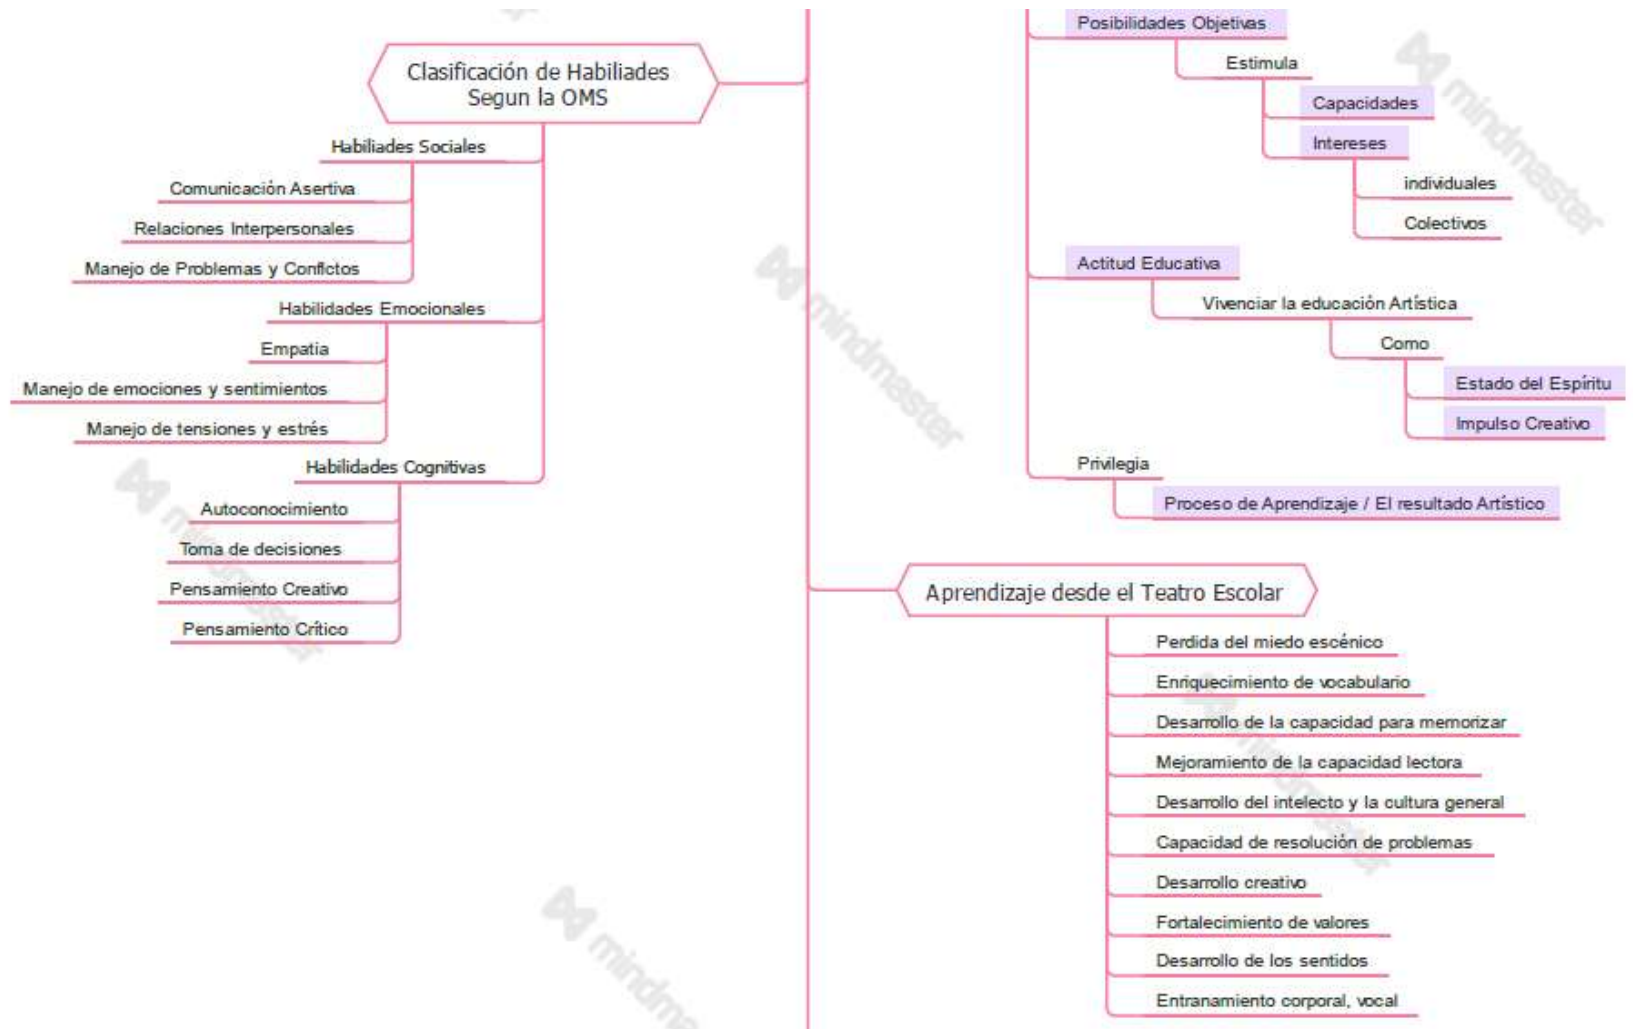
Clasificación de Habiliades Segun la OMS

Habiliades Sociales

Comunicación Asertiva

Relaciones Interpersonales

Manejo de Problemas y Conflictos

Habilidades Emocionales

Empatia

Manejo de emociones y sentimientos

Manejo de tensiones y estrés

Habilidades Cognitivas

Autoconocimiento

Toma de decisiones

Pensamiento Creativo

Pensamiento Crítico

Posibilidades Objetivas

Estimula

Capacidades

Intereses

individuales

Colectivos

Actitud Educativa

Vivenciar la educación Artística

Como

Estado del Espíritu

Impulso Creativo

Privilegia

Proceso de Aprendizaje / El resultado Artístico

Aprendizaje desde el Teatro Escolar

Perdida del miedo escénico

Enriquecimiento de vocabulario

Desarrollo de la capacidad para memorizar

Mejoramiento de la capacidad lectora

Desarrollo del intelecto y la cultura general

Capacidad de resolución de problemas

Desarrollo creativo

Fortalecimiento de valores

Desarrollo de los sentidos

Entranamiento corporal, vocal

mindmaster